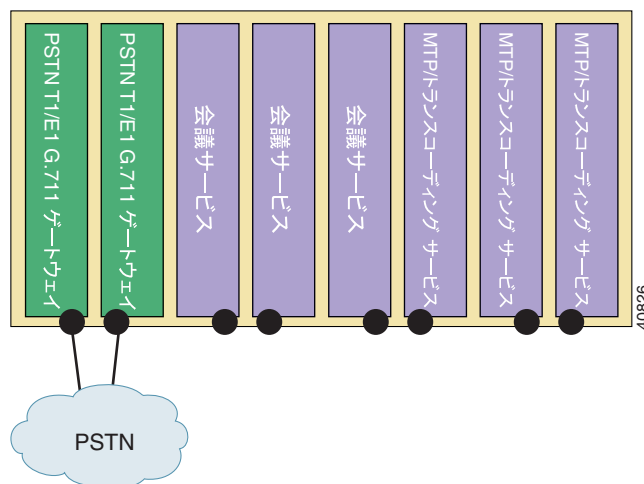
PSTN T1/E1 G.711 ゲートウェイ

PSTN T1/E1 G.711 ゲートウェイ

会議サービス

会議サービス

会議サービス

MTP/トランスコーディング サービス

MTP/トランスコーディング サービス

MTP/トランスコーディング サービス

PSTN

40826